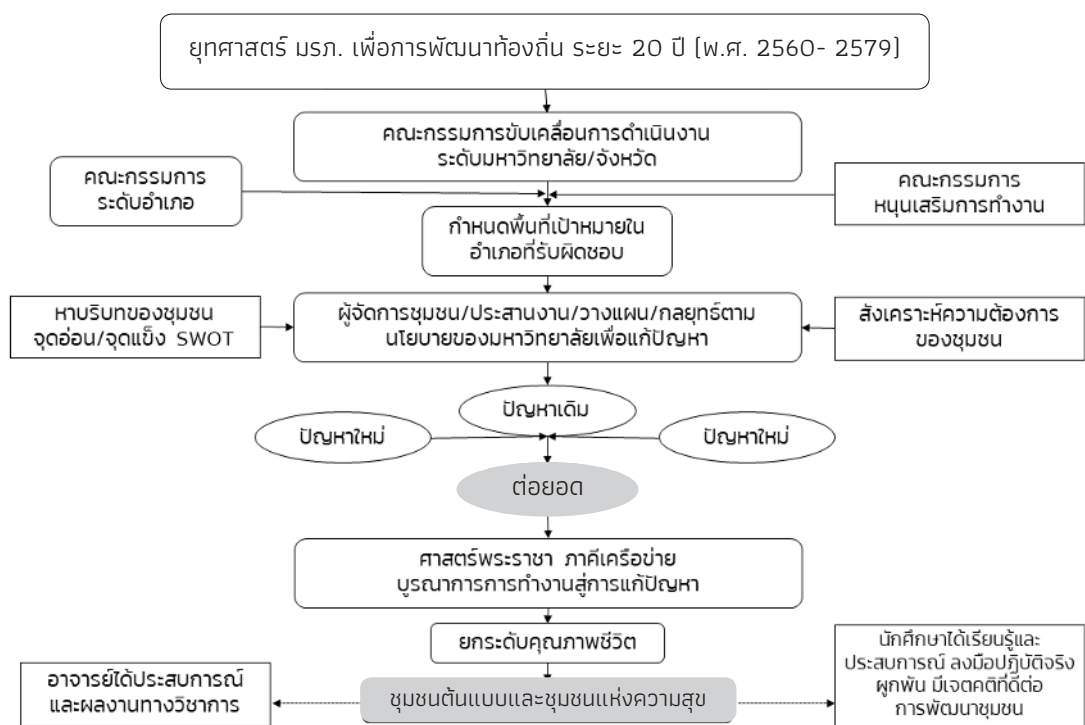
ยุทศาสตร์ มรภ. เพื่อการพัฒนาท้องถิ่น ระยะ 20 ปี (พ.ศ. 2560- 2579)

คณะกรรมการขับเคลื่อนการดำเนินงาน ระดับมหาวิทยาลัย/จังหวัด

คณะกรรมการ ระดับอำเภอ

คณะกรรมการ หนุนเสริมการทำงาน

กำหนดพื้นที่เป้าหมายใน อำเภอที่รับผิดชอบ

หาบริบทของชุมชน จุดอ่อน/จุดแข็ง SWOT

ผู้จัดการชุมชน/ประสานงาน/วางแผน/กลยุทธ์ตาม นโยบายของมหาวิทยาลัยเพื่อแก้ปัญหา

สังเคราะห์ความต้องการ ของชุมชน

ปัญหาเดิม

ปัญหาใหม่

ปัญหาใหม่

ต่อยอด

ศาสตร์พระราชา ภาคีเครือข่าย บูรณาการการทำงานสู่การแก้ปัญหา

ยกระดับคุณภาพชีวิต

นักศึกษาได้เรียนรู้และ ประสบการณ์ ลงมือปฏิบัติจริง ผูกพัน มีเจตคติที่ดีต่อ การพัฒนาชุมชน

อาจารย์ได้ประสบการณ์ และผลงานทางวิชาการ

ชุมชนต้นแบบและชุมชนแห่งความสุข